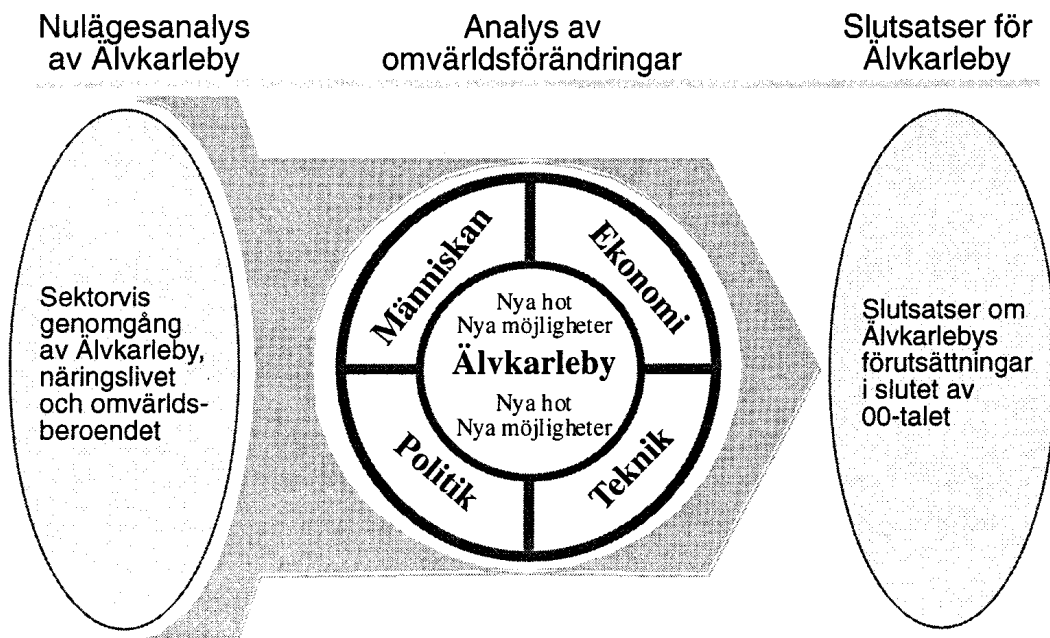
Nulägesanalys av Älvkarleby

Analys av omvärldsförändringar

Slutsatser för Älvkarleby

Sektorvis genomgång av Älvkarleby, näringslivet och omvärldsberoendet

Människan

Ekonomi

Nya hot
Nya möjligheter

Älvkarleby

Nya hot
Nya möjligheter

Politik

Teknik

Slutsatser om Älvkarlebys förutsättningar i slutet av 00-talet